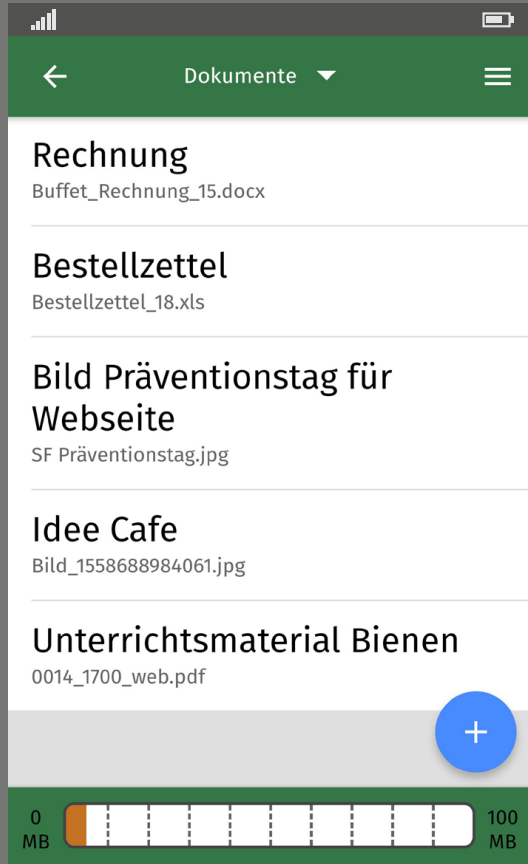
Dokumente

Rechnung
Buffet_Rechnung_15.docx

Bestellzettel
Bestellzettel_18.xls

Bild Präventionstag für Webseite
SF Präventionstag.jpg

Idee Cafe
Bild_1558688984061.jpg

Unterrichtsmaterial Bienen
0014_1700_web.pdf

+

0 MB

100 MB